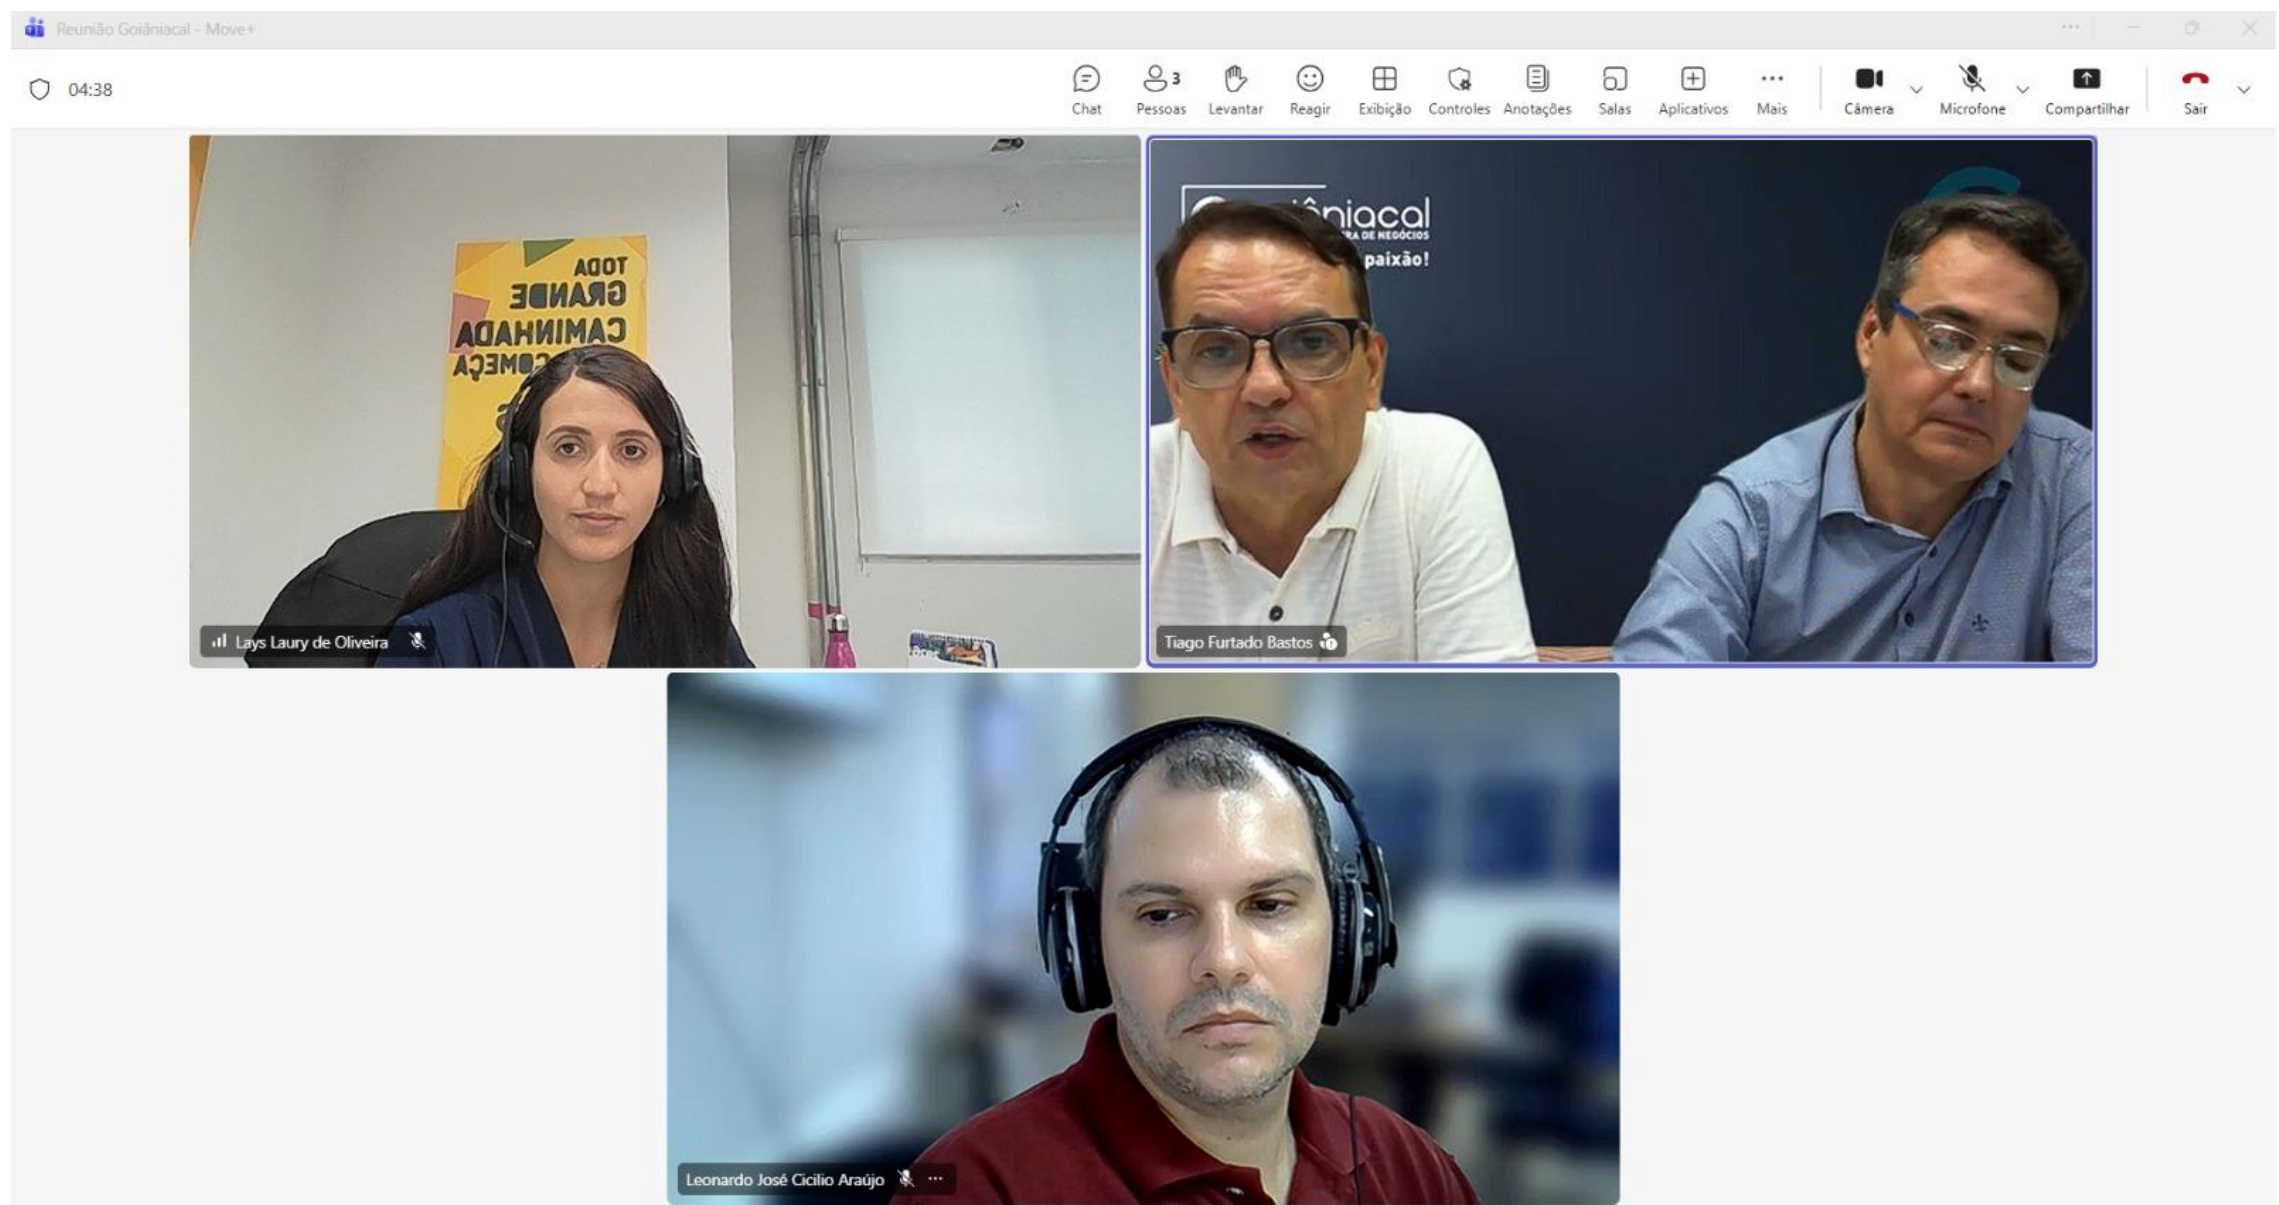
Reunião Goiâniacal - Move+

04:38

Chat
3
Pessoas
Levantar
Reagir
Exibição
Controles
Anotações
Salas
Aplicativos
Mais
Câmera
Microfone
Compartilhar
Sair

TODA
GRANDE
CAMINHADA
COMEÇA

Lays Laury de Oliveira

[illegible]iâniacal
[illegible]RA DE NEGÓCIOS
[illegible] paixão!

Tiago Furtado Bastos

Leonardo José Cicilio Araújo